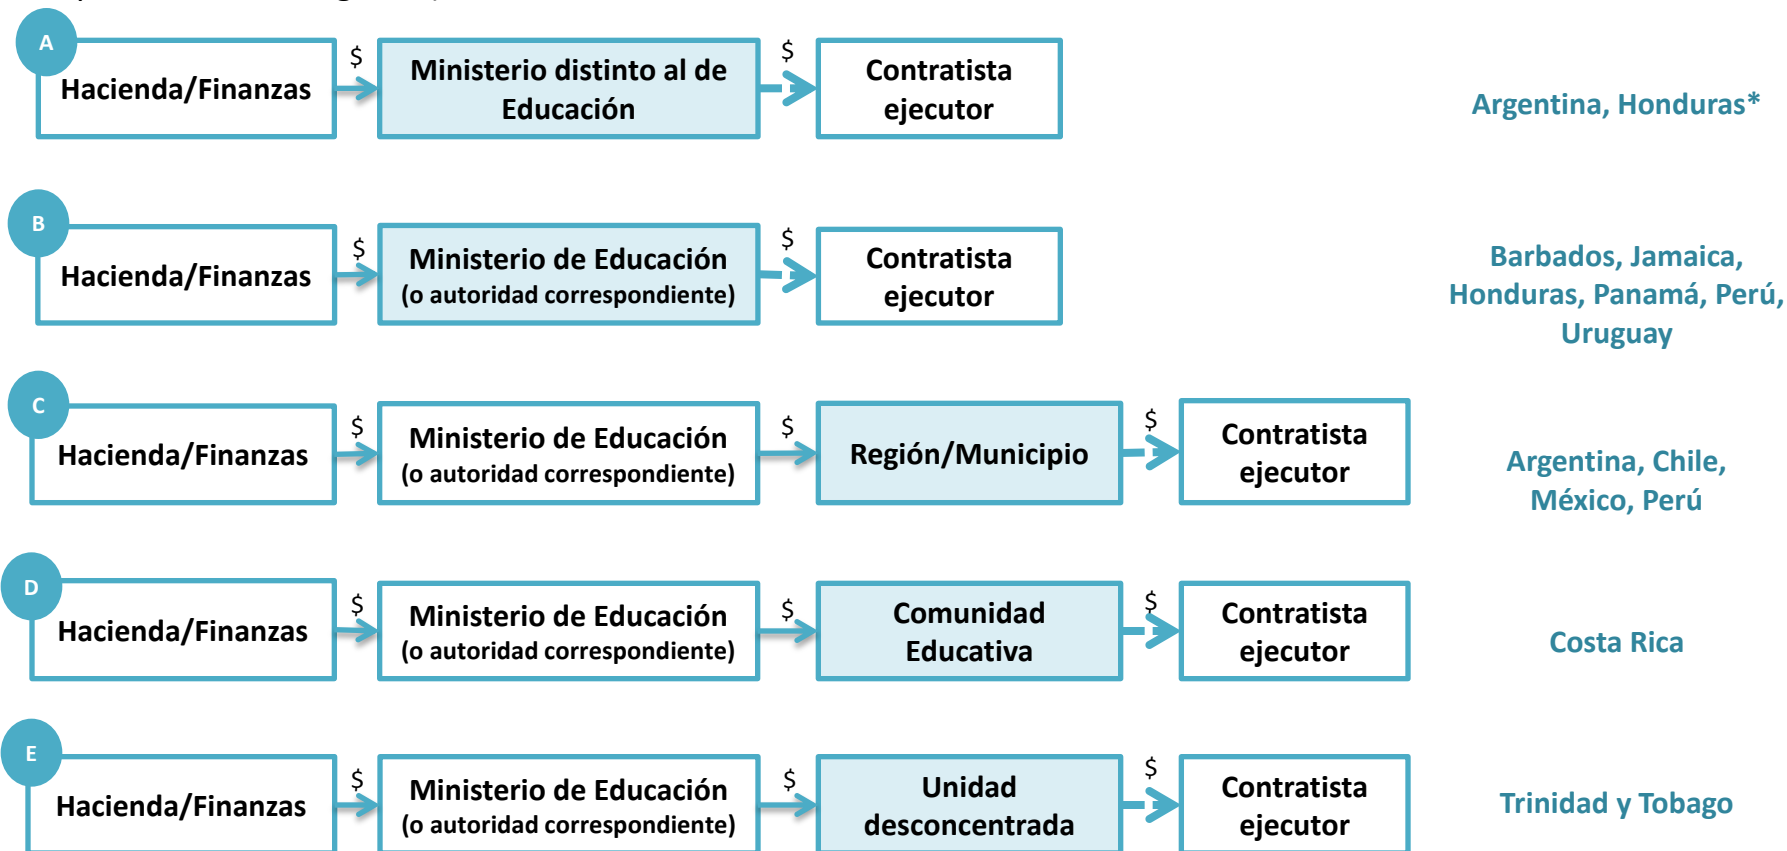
A

Hacienda/Finanzas $ Ministerio distinto al de Educación $ Contratista ejecutor

Argentina, Honduras*

B

Hacienda/Finanzas $ Ministerio de Educación (o autoridad correspondiente) $ Contratista ejecutor

Barbados, Jamaica, Honduras, Panamá, Perú, Uruguay

C

Hacienda/Finanzas $ Ministerio de Educación (o autoridad correspondiente) $ Región/Municipio $ Contratista ejecutor

Argentina, Chile, México, Perú

D

Hacienda/Finanzas $ Ministerio de Educación (o autoridad correspondiente) $ Comunidad Educativa $ Contratista ejecutor

Costa Rica

E

Hacienda/Finanzas $ Ministerio de Educación (o autoridad correspondiente) $ Unidad desconcentrada $ Contratista ejecutor

Trinidad y Tobago